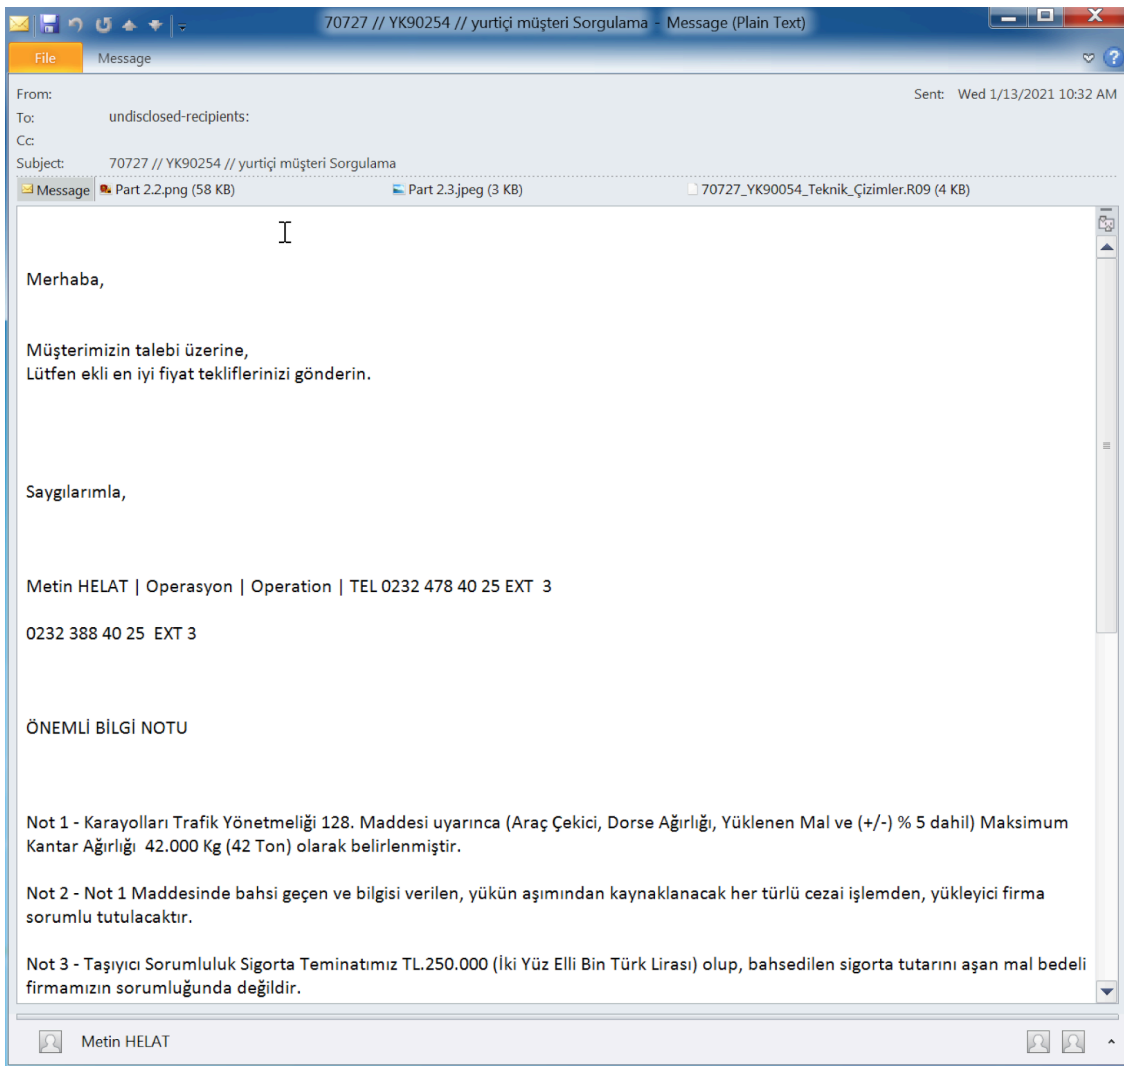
70727 // YK90254 // yurtiçi müşteri Sorgulama - Message (Plain Text)

File
Message

From:
To: undisclosed-recipients:
Cc:
Subject: 70727 // YK90254 // yurtiçi müşteri Sorgulama
Sent: Wed 1/13/2021 10:32 AM

Message
Part 2.2.png (58 KB)
Part 2.3.jpeg (3 KB)
70727_YK90054_Teknik_Çizimler.R09 (4 KB)

Merhaba,

Müşterimizin talebi üzerine,
Lütfen ekli en iyi fiyat tekliflerinizi gönderin.

Saygılarımla,

Metin HELAT | Operasyon | Operation | TEL 0232 478 40 25 EXT 3

0232 388 40 25 EXT 3

ÖNEMLİ BİLGİ NOTU

Not 1 - Karayolları Trafik Yönetmeliği 128. Maddesi uyarınca (Araç Çekici, Dorse Ağırlığı, Yüklenen Mal ve (+/-) % 5 dahil) Maksimum Kantar Ağırlığı 42.000 Kg (42 Ton) olarak belirlenmiştir.

Not 2 - Not 1 Maddesinde bahsi geçen ve bilgisi verilen, yükün aşımından kaynaklanacak her türlü cezai işlemden, yükleyici firma sorumlu tutulacaktır.

Not 3 - Taşıyıcı Sorumluluk Sigorta Teminatımız TL.250.000 (İki Yüz Elli Bin Türk Lirası) olup, bahsedilen sigorta tutarını aşan mal bedeli firmamızın sorumluğunda değildir.

Metin HELAT